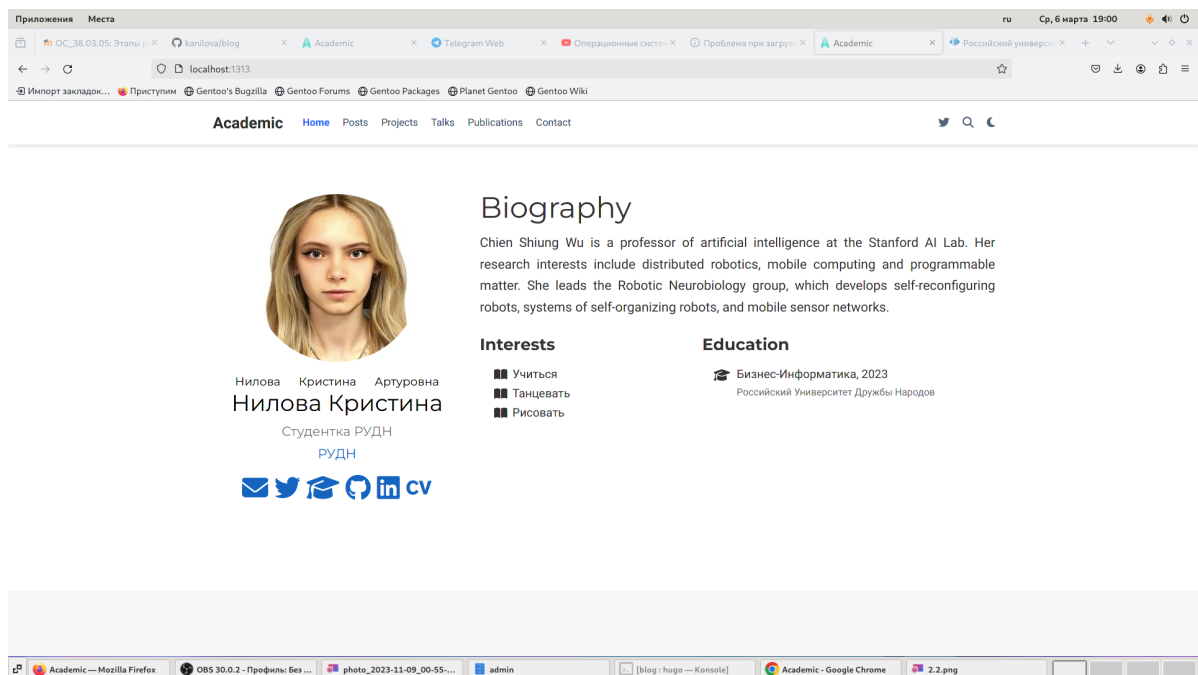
Приложения Места ru Ср, 6 марта 19:00

ОС_38.03.05: Этапы р × kanilova/blog × Academic × Telegram Web × Операционные систе × Проблема при загруз × Academic × Российский универс × +

localhost:1313

Импорт закладок... Приступим Gentoo's Bugzilla Gentoo Forums Gentoo Packages Planet Gentoo Gentoo Wiki

Academic Home Posts Projects Talks Publications Contact

Biography

Chien Shiung Wu is a professor of artificial intelligence at the Stanford AI Lab. Her research interests include distributed robotics, mobile computing and programmable matter. She leads the Robotic Neurobiology group, which develops self-reconfiguring robots, systems of self-organizing robots, and mobile sensor networks.

Interests

Учиться
Танцевать
Рисовать

Education

Бизнес-Информатика, 2023
Российский Университет Дружбы Народов

Нилова Кристина Артуровна
Нилова Кристина
Студентка РУДН
РУДН

CV

Academic — Mozilla Firefox OBS 30.0.2 - Профиль: Без ... photo_2023-11-09_00-55-... admin [blog : hugo — Konsole] Academic - Google Chrome 2.2.png